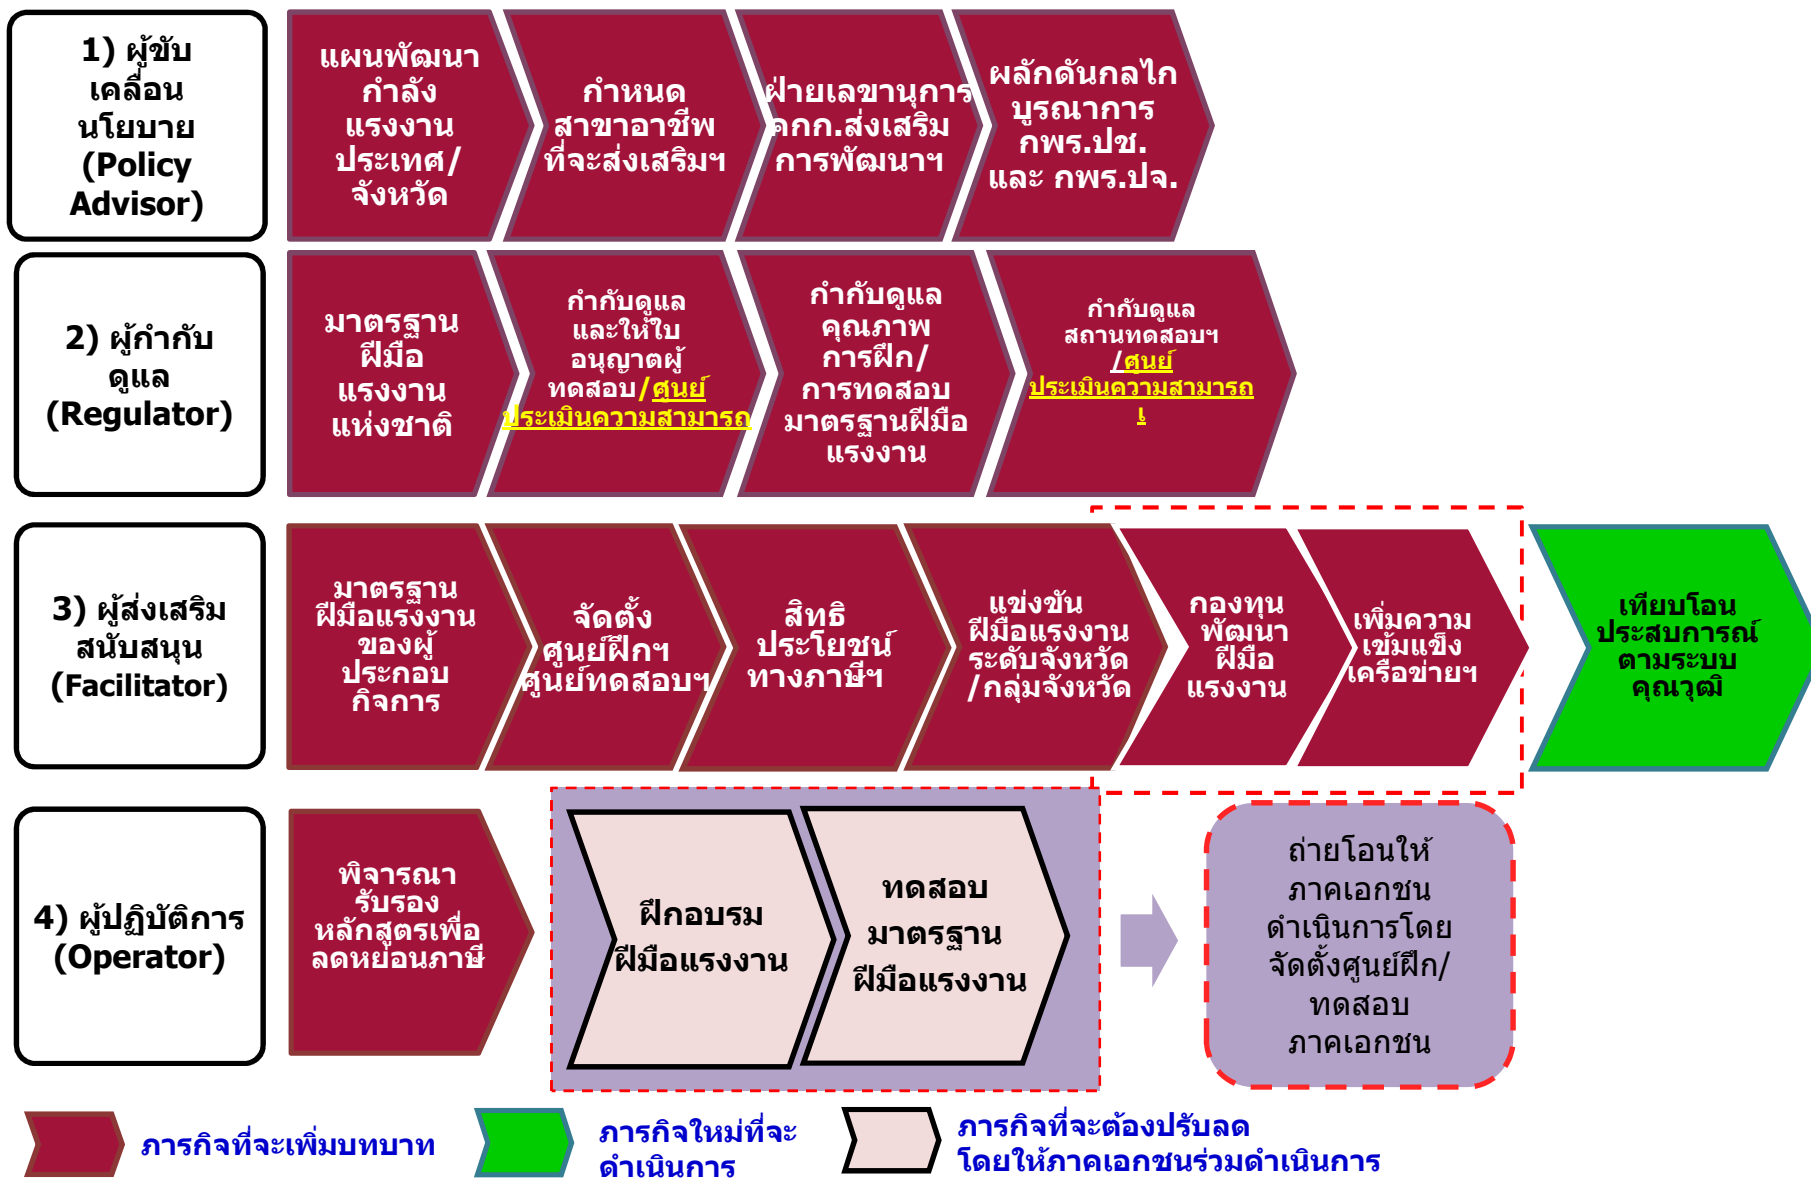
1) ผู้ขับเคลื่อนนโยบาย (Policy Advisor)

แผนพัฒนากำลังแรงงานประเทศ/จังหวัด

กำหนดสาขาอาชีพที่จะส่งเสริมฯ

ฝ่ายเลขานุการคกก.ส่งเสริมการพัฒนาฯ

ผลักดันกลไกบูรณาการ กพร.ปช. และ กพร.ปจ.

2) ผู้กำกับดูแล (Regulator)

มาตรฐานฝีมือแรงงานแห่งชาติ

กำกับดูแลและให้ใบอนุญาตผู้ทดสอบ/ศูนย์ประเมินความสามารถ

กำกับดูแลคุณภาพการฝึก/การทดสอบมาตรฐานฝีมือแรงงาน

กำกับดูแลสถานทดสอบฯ/ศูนย์ประเมินความสามารถ

3) ผู้ส่งเสริมสนับสนุน (Facilitator)

มาตรฐานฝีมือแรงงานของผู้ประกอบกิจการ

จัดตั้งศูนย์ฝึกฯ ศูนย์ทดสอบฯ

สิทธิประโยชน์ทางภาษีฯ

แข่งขันฝีมือแรงงานระดับจังหวัด/กลุ่มจังหวัด

กองทุนพัฒนาฝีมือแรงงาน

เพิ่มความเข้มแข็งเครือข่ายฯ

เทียบโอนประสบการณ์ตามระบบคุณวุฒิ

4) ผู้ปฏิบัติการ (Operator)

พิจารณารับรองหลักสูตรเพื่อลดหย่อนภาษี

ฝึกอบรมฝีมือแรงงาน

ทดสอบมาตรฐานฝีมือแรงงาน

ถ่ายโอนให้ภาคเอกชนดำเนินการโดยจัดตั้งศูนย์ฝึก/ทดสอบภาคเอกชน

ภารกิจที่จะเพิ่มบทบาท

ภารกิจใหม่ที่จะดำเนินการ

ภารกิจที่จะต้องปรับลดโดยให้ภาคเอกชนร่วมดำเนินการ